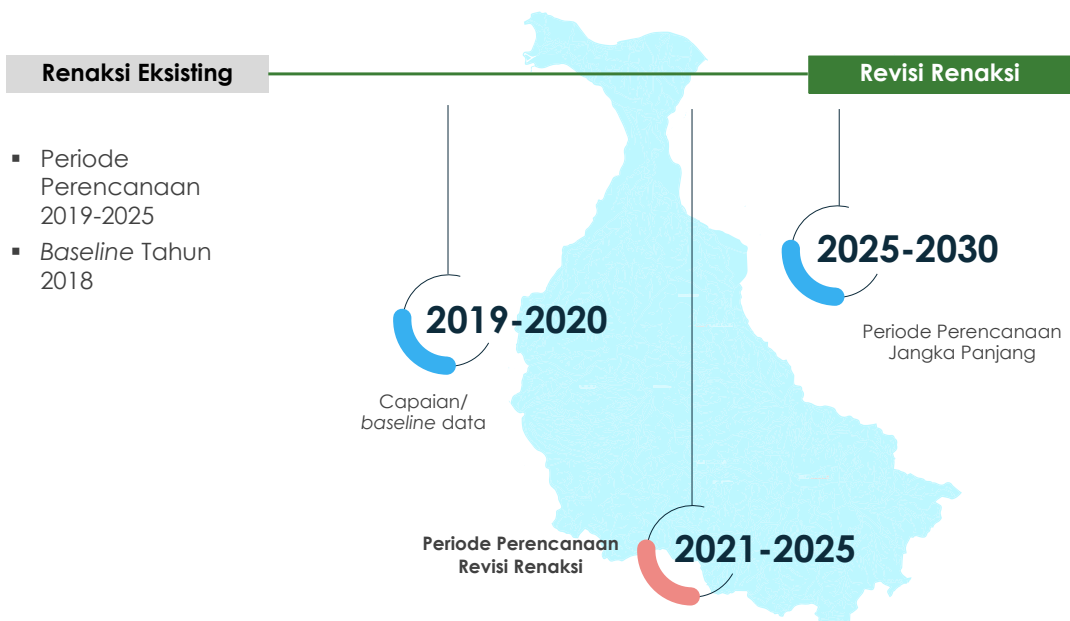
Renaksi Eksisting

Revisi Renaksi

- Periode Perencanaan 2019-2025
- *Baseline* Tahun 2018

2019-2020

Capaian/ *baseline* data

2025-2030

Periode Perencanaan Jangka Panjang

Periode Perencanaan Revisi Renaksi

2021-2025